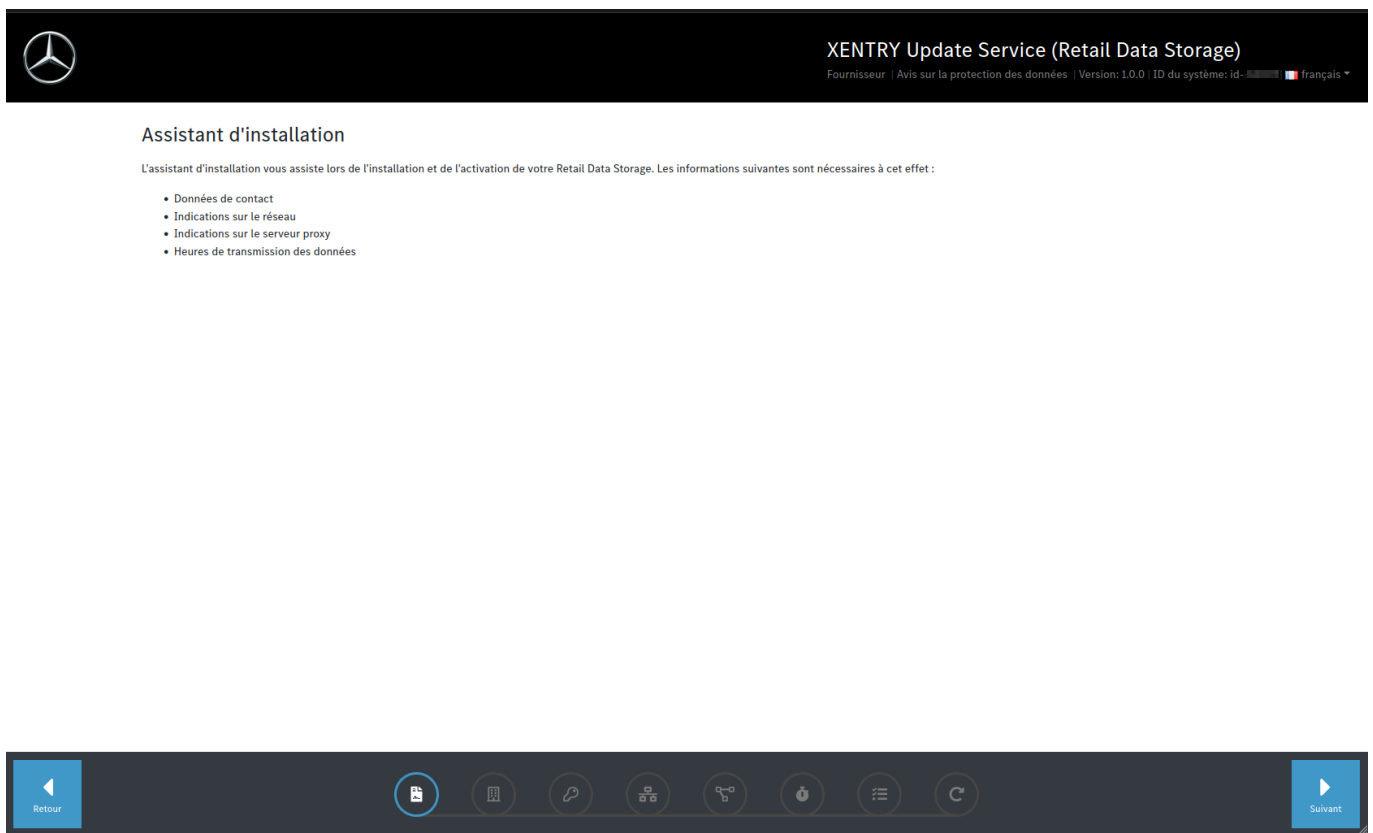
XENTRY Update Service (Retail Data Storage)

Fournisseur | Avis sur la protection des données | Version: 1.0.0 | ID du système: id-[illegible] | français

Assistant d'installation

L'assistant d'installation vous assiste lors de l'installation et de l'activation de votre Retail Data Storage. Les informations suivantes sont nécessaires à cet effet :

- Données de contact
- Indications sur le réseau
- Indications sur le serveur proxy
- Heures de transmission des données

Retour

Suivant